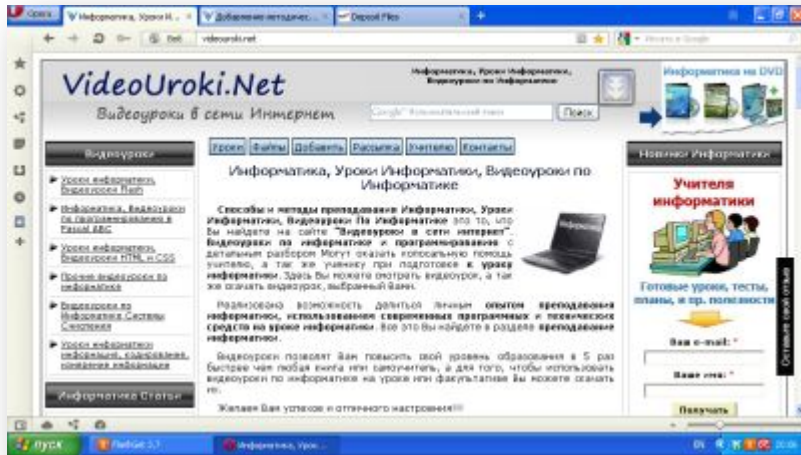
Opera
Информатика, Уроки И...
Добавление методичес...
Deposit Files
videouroki.net

VideoUroki.Net
Видеоуроки в сети Интернет
Информатика, Уроки Информатики, Видеоуроки по Информатике
Поиск
Информатика на DVD

Уроки | Файлы | Добавить | Рассылка | Учителю | Контакты

Видеоуроки
Уроки информатики, Видеоуроки Flash
Информатика, Видеоуроки по программированию в Pascal ABC
Уроки информатики, Видеоуроки HTML и CSS
Прочие видеоуроки по информатике
Видеоуроки по Информатике Системы Счисления
Уроки информатики: информация, кодирование, измерение информации

Информатика Статьи

Информатика, Уроки Информатики, Видеоуроки по Информатике

Способы и методы преподавания Информатики, Уроки Информатики, Видеоуроки По Информатике это то, что Вы найдете на сайте "Видеоуроки в сети интернет". Видеоуроки по информатике и программированию с детальным разбором Могут оказать колоссальную помощь учителю, а так же ученику при подготовке к уроку информатики. Здесь Вы можете смотреть видеоурок, а так же скачать видеоурок, выбранный Вами.

Реализована возможность делиться личным опытом преподавания информатики, использованием современных программных и технических средств на уроке информатики. Все это Вы найдете в разделе преподавание информатики.

Видеоуроки позволят Вам повысить свой уровень образования в 5 раз быстрее чем любая книга или самоучитель, а для того, чтобы использовать видеоуроки по информатике на уроке или факультативе Вы можете скачать их.

Желаем Вам успехов и отличного настроения!!!

Новинки Информатики
Учителя информатики
Готовые уроки, тесты, планы, и пр. полезности
Ваш e-mail: *
Ваше имя: *
Получить

Оставьте свой отзыв

пуск
FlashGet 3.7
Информатика, Уроки...
EN
20:06